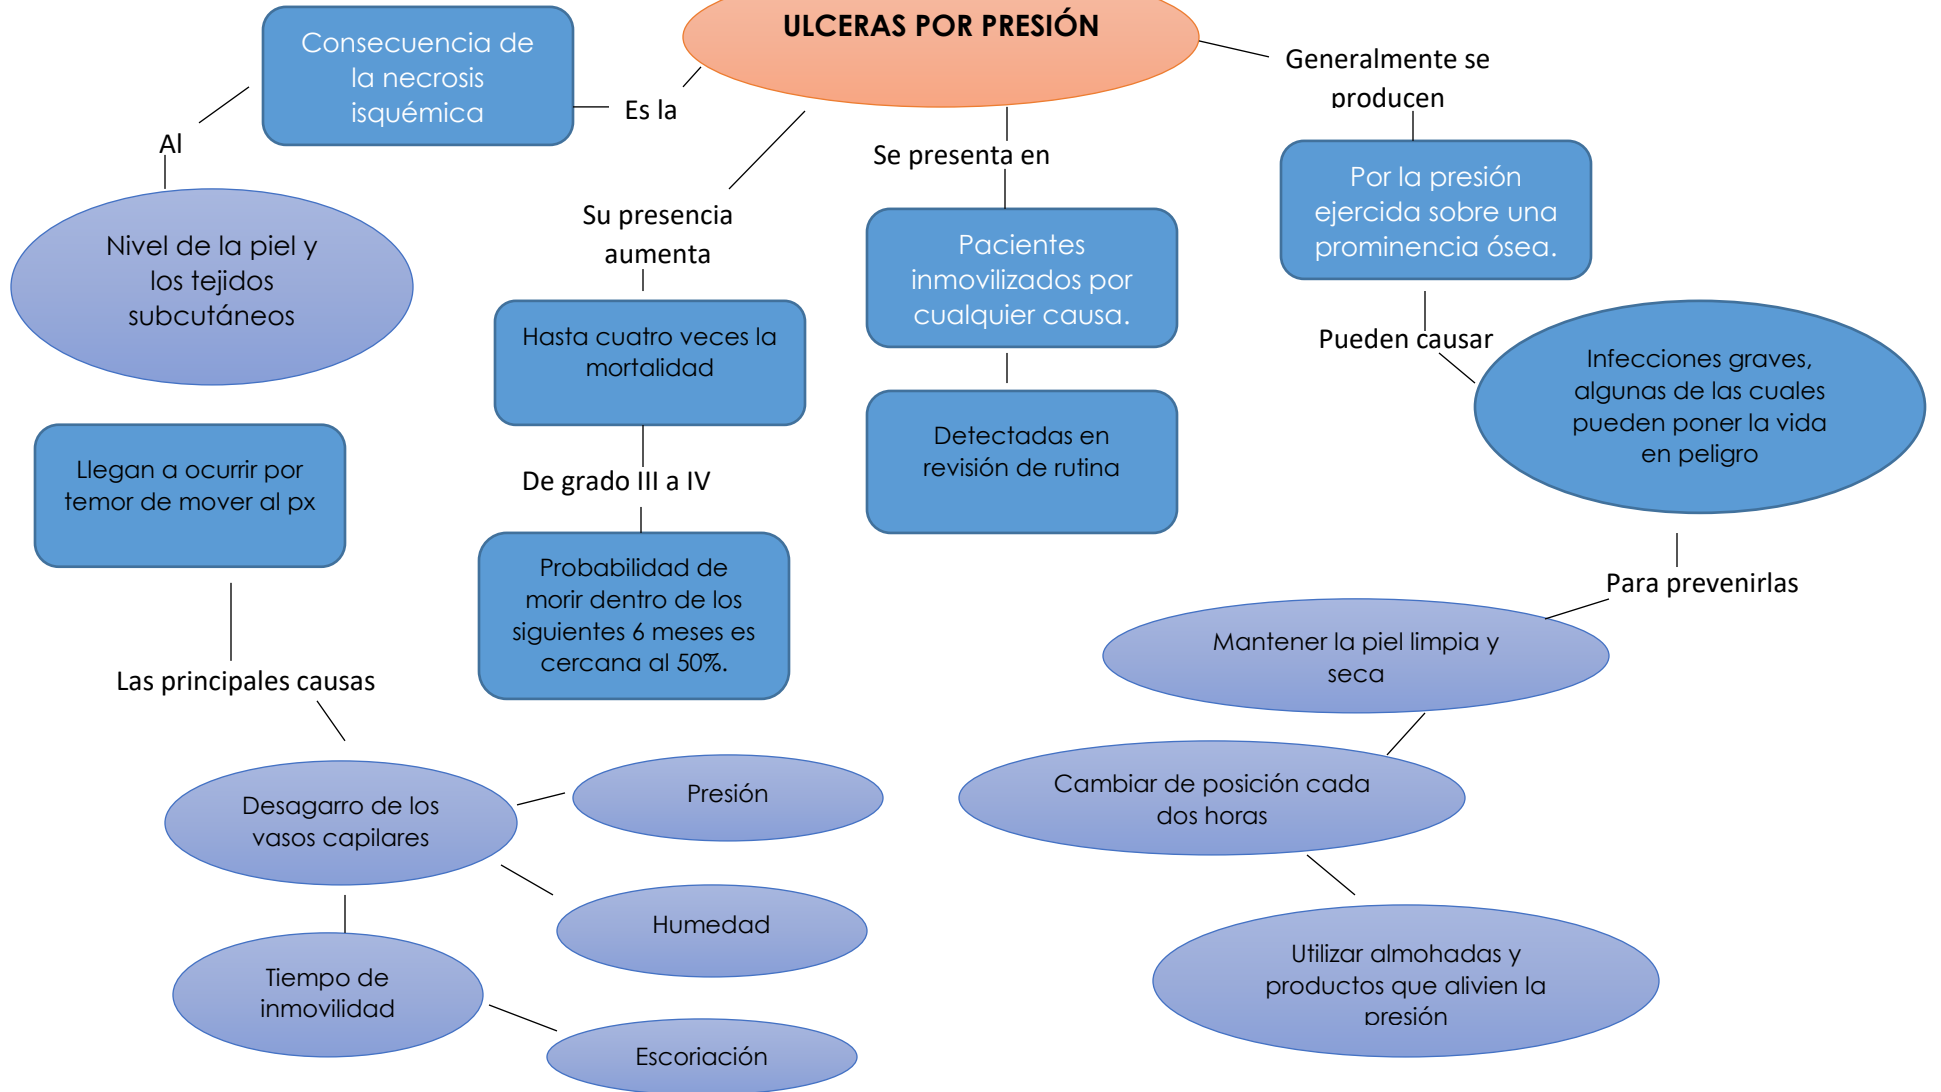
ULCERAS POR PRESIÓN

Es la

Consecuencia de la necrosis isquémica

Al

Nivel de la piel y los tejidos subcutáneos

Su presencia aumenta

Hasta cuatro veces la mortalidad

De grado III a IV

Probabilidad de morir dentro de los siguientes 6 meses es cercana al 50%.

Se presenta en

Pacientes inmovilizados por cualquier causa.

Detectadas en revisión de rutina

Generalmente se producen

Por la presión ejercida sobre una prominencia ósea.

Pueden causar

Infecciones graves, algunas de las cuales pueden poner la vida en peligro

Para prevenirlas

Mantener la piel limpia y seca

Cambiar de posición cada dos horas

Utilizar almohadas y productos que alivien la presión

Llegan a ocurrir por temor de mover al px

Las principales causas

Desagarro de los vasos capilares

Presión

Humedad

Tiempo de inmovilidad

Escoriación